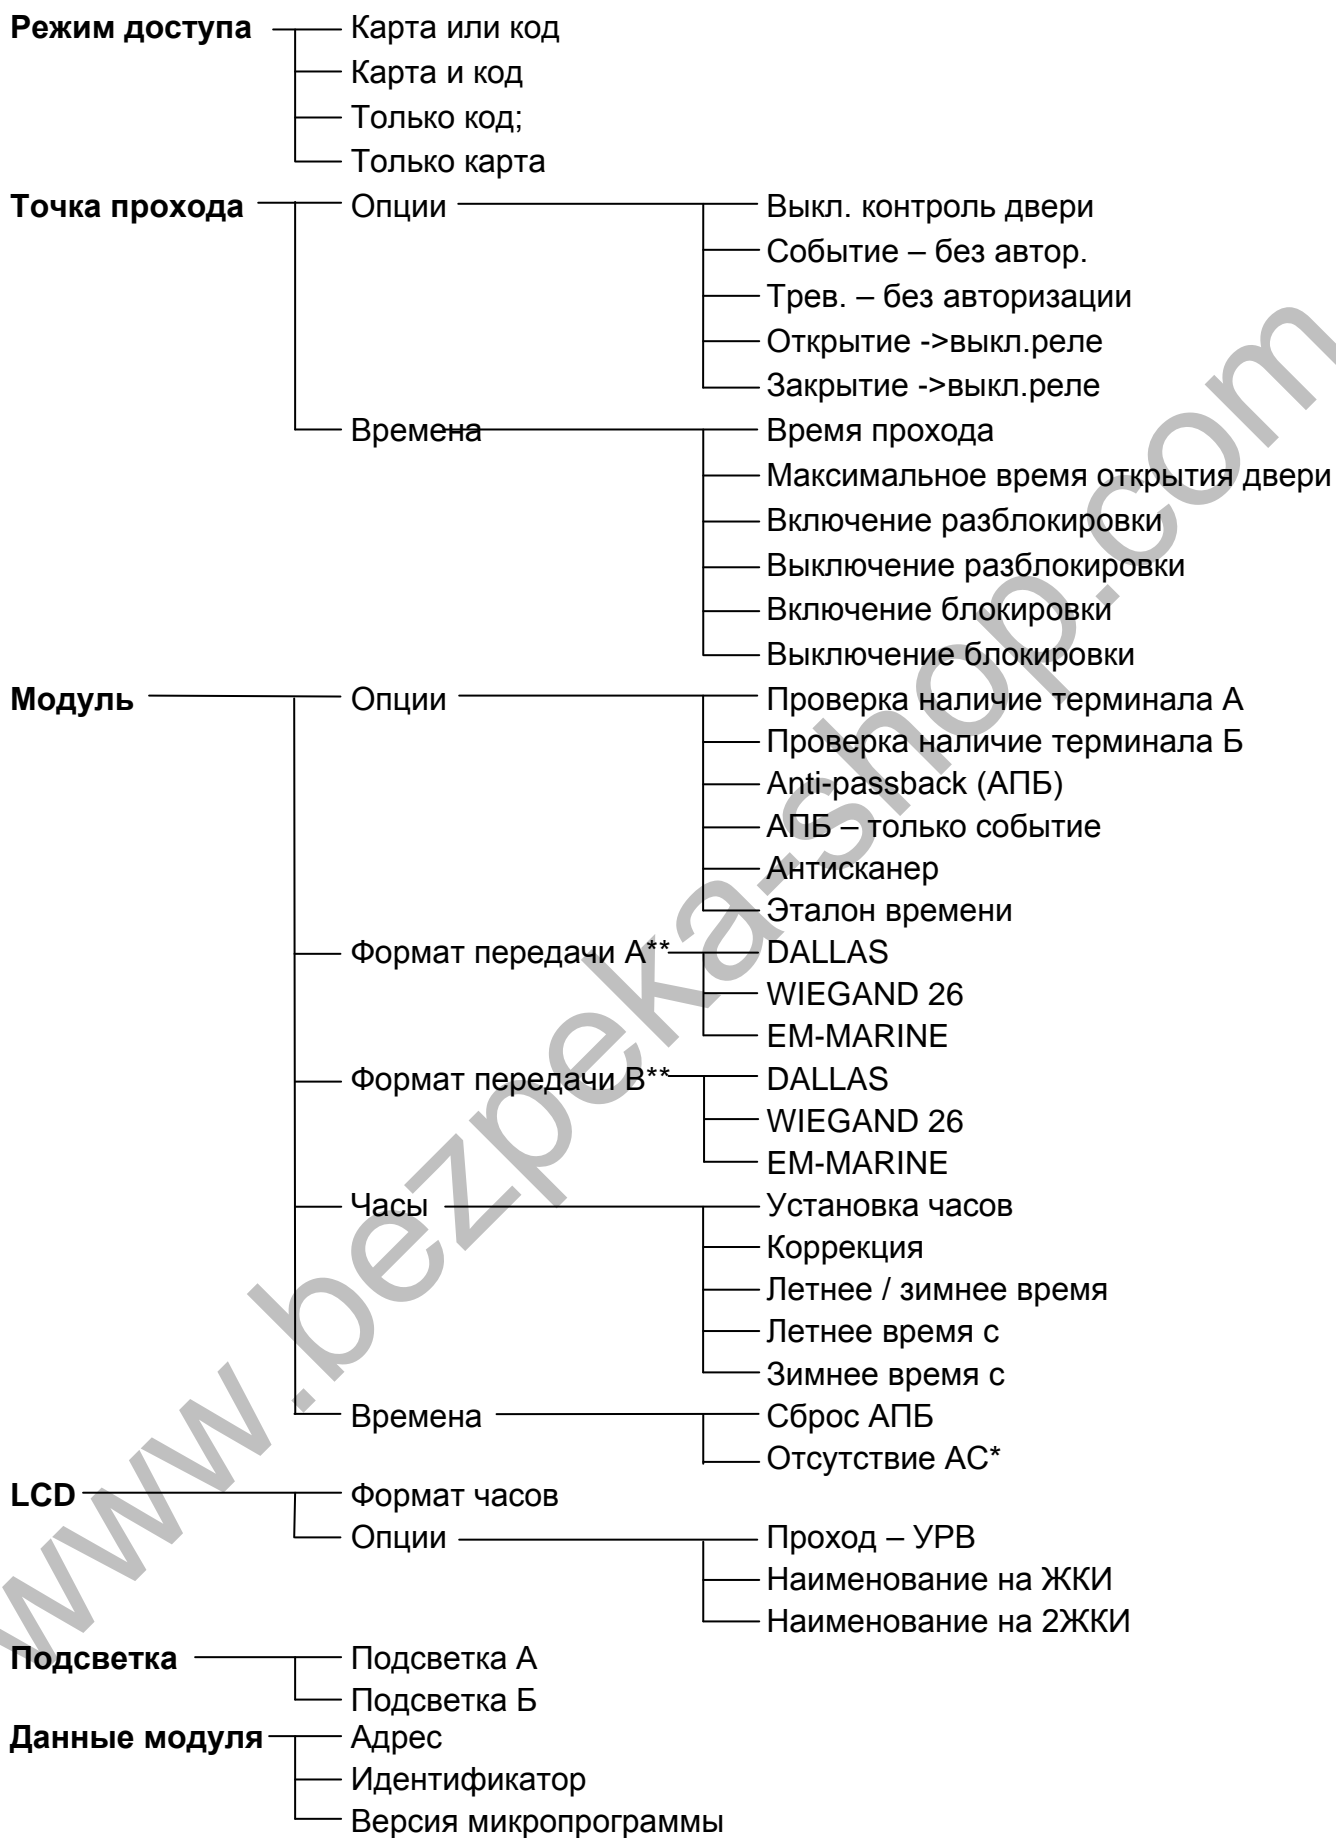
**Режим доступа**
Карта или код
Карта и код
Только код;
Только карта

**Точка прохода**
Опции
Выкл. контроль двери
Событие – без автор.
Трев. – без авторизации
Открытие ->выкл.реле
Закрытие ->выкл.реле
Времена
Время прохода
Максимальное время открытия двери
Включение разблокировки
Выключение разблокировки
Включение блокировки
Выключение блокировки

**Модуль**
Опции
Проверка наличие терминала А
Проверка наличие терминала Б
Anti-passback (АПБ)
АПБ – только событие
Антисканер
Эталон времени
Формат передачи А**
DALLAS
WIEGAND 26
EM-MARINE
Формат передачи B**
DALLAS
WIEGAND 26
EM-MARINE
Часы
Установка часов
Коррекция
Летнее / зимнее время
Летнее время с
Зимнее время с
Времена
Сброс АПБ
Отсутствие АС*

**LCD**
Формат часов
Опции
Проход – УРВ
Наименование на ЖКИ
Наименование на 2ЖКИ

**Подсветка**
Подсветка А
Подсветка Б

**Данные модуля**
Адрес
Идентификатор
Версия микропрограммы

www.bezpeka-shop.com